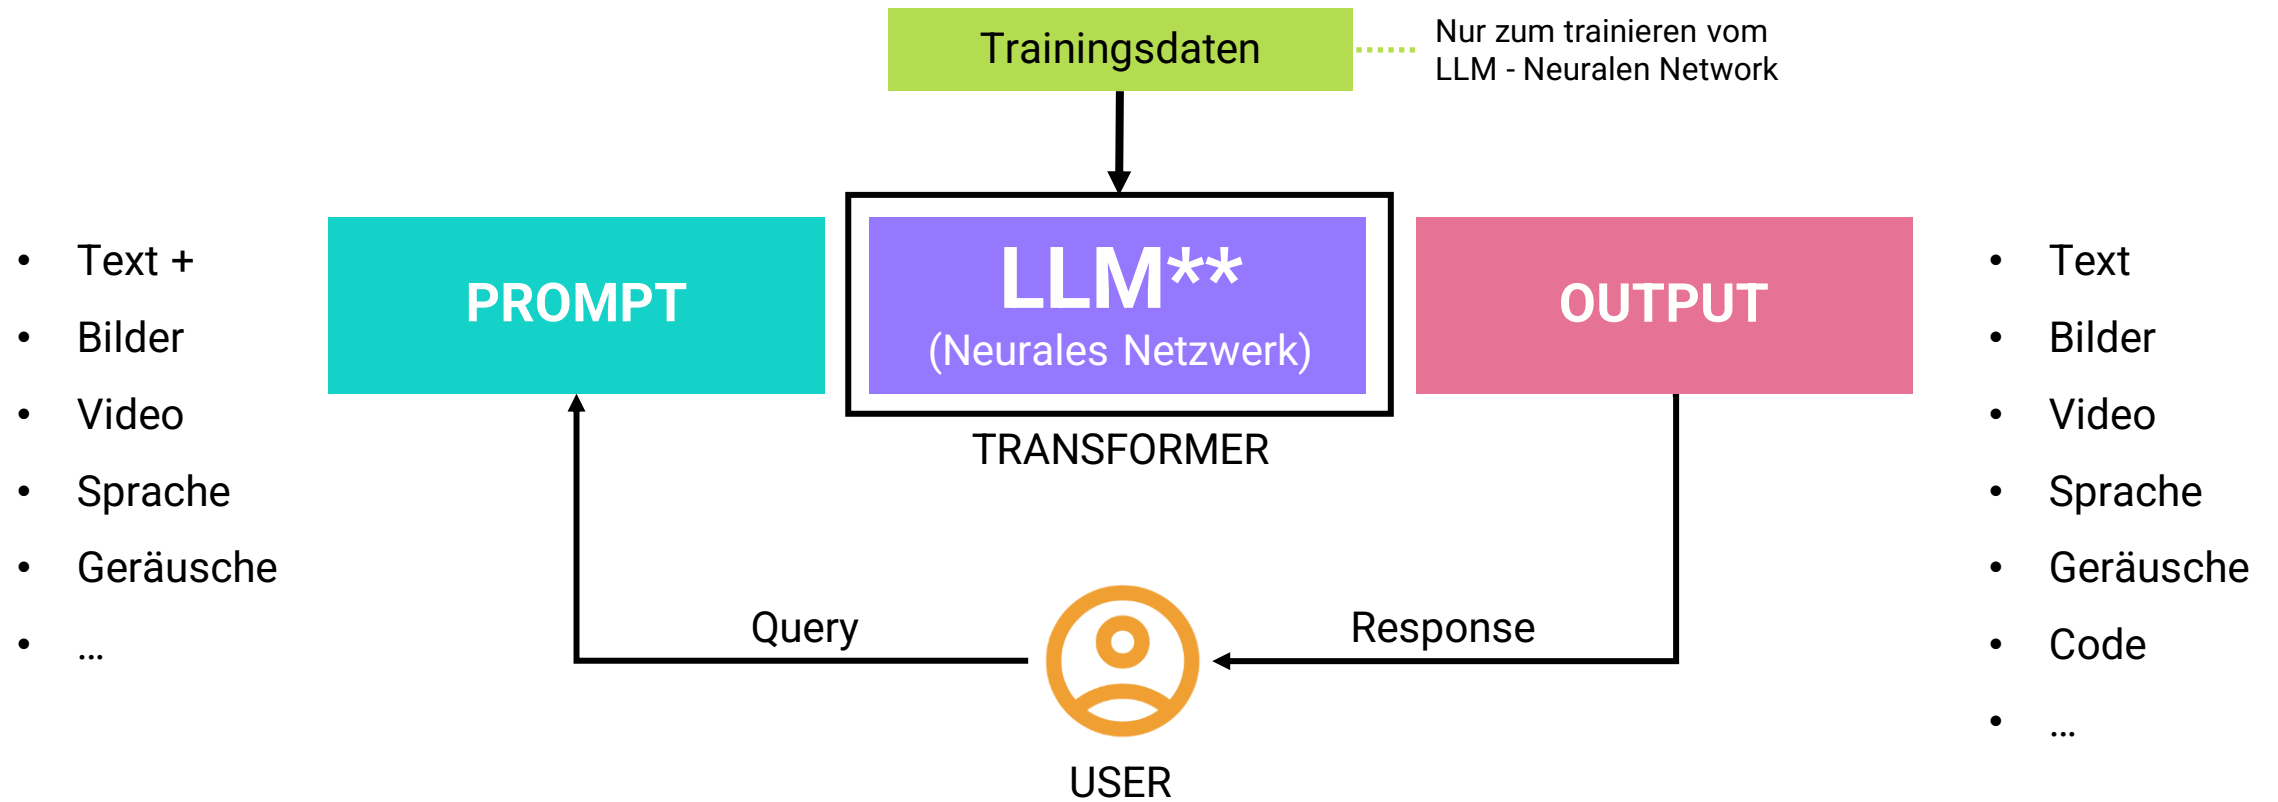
Trainingsdaten

Nur zum trainieren vom LLM - Neuralen Network

- Text +
- Bilder
- Video
- Sprache
- Geräusche
- …

PROMPT

LLM**
(Neurales Netzwerk)

TRANSFORMER

OUTPUT

- Text
- Bilder
- Video
- Sprache
- Geräusche
- Code
- …

Query

Response

USER